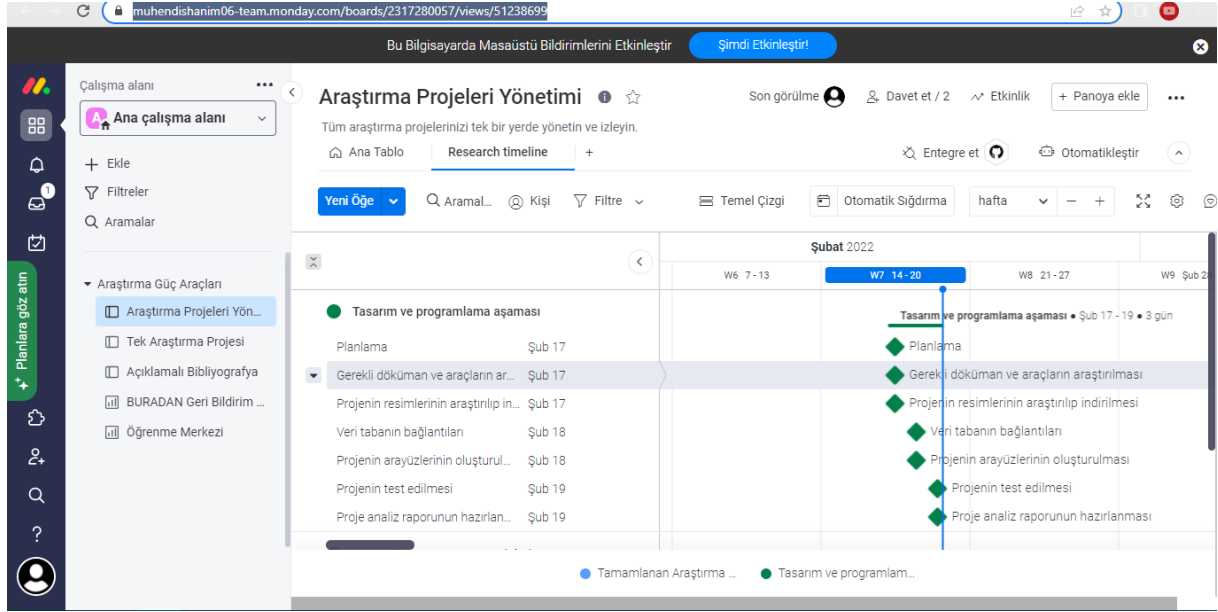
muhendishanim06-team.monday.com/boards/2317280057/views/51238699

Bu Bilgisayarda Masaüstü Bildirimlerini Etkinleştir
Şimdi Etkinleştir!

Çalışma alanı •••
A Ana çalışma alanı
+ Ekle
Filtreler
Aramalar

Araştırma Güç Araçları
Araştırma Projeleri Yön...
Tek Araştırma Projesi
Açıklamalı Bibliyografya
BURADAN Geri Bildirim ...
Öğrenme Merkezi

Planlara göz atın

Araştırma Projeleri Yönetimi
Tüm araştırma projelerinizi tek bir yerde yönetin ve izleyin.
Son görülme
Davet et / 2
Etkinlik
+ Panoya ekle
Ana Tablo
Research timeline
+
Entegre et
Otomatikleştir
Yeni Öğe
Aramal...
Kişi
Filtre
Temel Çizgi
Otomatik Sığdırma
hafta
Şubat 2022
W6 7 - 13
W7 14 - 20
W8 21 - 27
W9 Şub 28

Tasarım ve programlama aşaması
Tasarım ve programlama aşaması • Şub 17 - 19 • 3 gün

| | | |
|---|---|---|
| Planlama | Şub 17 | Planlama |
| Gerekli döküman ve araçların ar... | Şub 17 | Gerekli döküman ve araçların araştırılması |
| Projenin resimlerinin araştırılıp in... | Şub 17 | Projenin resimlerinin araştırılıp indirilmesi |
| Veri tabanın bağlantıları | Şub 18 | Veri tabanın bağlantıları |
| Projenin arayüzlerinin oluşturul... | Şub 18 | Projenin arayüzlerinin oluşturulması |
| Projenin test edilmesi | Şub 19 | Projenin test edilmesi |
| Proje analiz raporunun hazırlan... | Şub 19 | Proje analiz raporunun hazırlanması |

Tamamlanan Araştırma ...
Tasarım ve programlam...